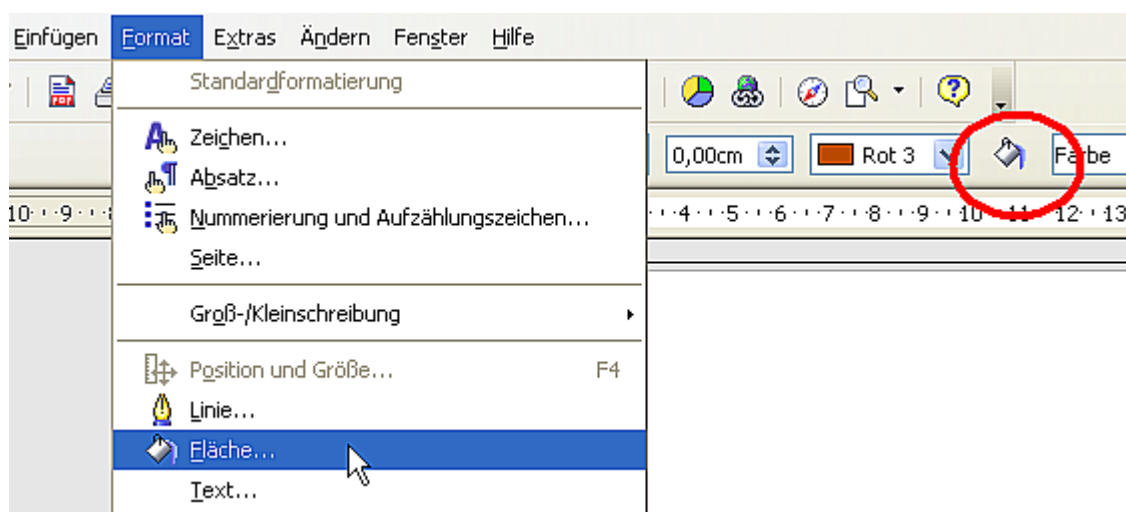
Einfügen Format Extras Ändern Fenster Hilfe

Standardformatierung

Zeichen...
Absatz...
Nummerierung und Aufzählungszeichen...
Seite...

Groß-/Kleinschreibung

Position und Größe... F4
Linie...
Fläche...
Text...

0,00cm
Rot 3
Farbe

10 · · 9 · · 4 · · 5 · · 6 · · 7 · · 8 · · 9 · · 10 · · 11 · · 12 · · 13